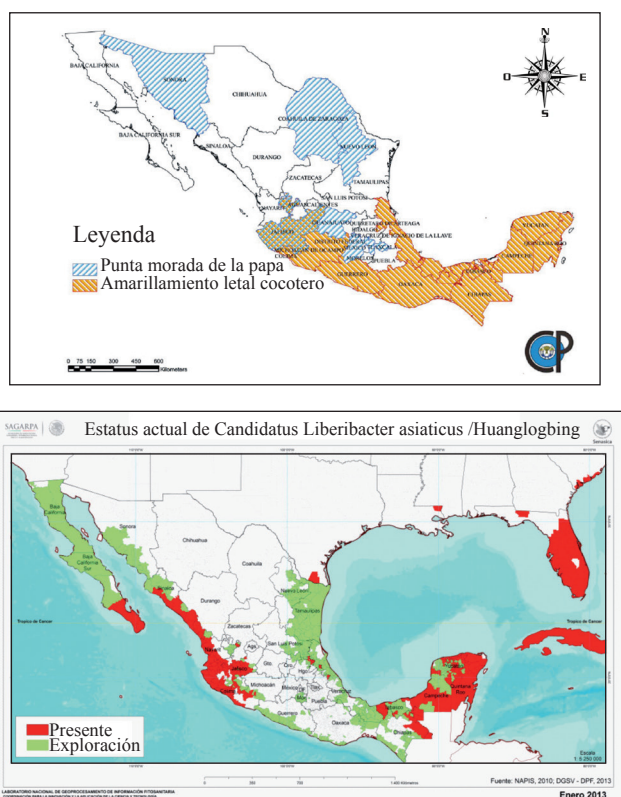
N
O
E
S

BAJA CALIFORNIA
SONORA
CHIHUAHUA
BAJA CALIFORNIA SUR
COAHUILA DE ZARAGOZA
NUEVO LEON
SINALOA
DURANGO
ZACATECAS
TAMAULIPAS
SAN LUIS POTOSI
NAYARIT
AGUASCALIENTES
GUANAJUATO
QUERETARO DE ARTEAGA
HIDALGO
JALISCO
VERACRUZ DE IGNACIO DE LA LLAVE
MICHOACAN DE OCAMPO
DISTRITO FEDERAL
TLAXCALA
MORELOS
PUEBLA
GUERRERO
OAXACA
CHIAPAS
TABASCO
CAMPECHE
YUCATAN
QUINTANA ROO

Leyenda
Punta morada de la papa
Amarillamiento letal cocotero

0 75 150 300 450 600 Kilometers

SAGARPA
Estatus actual de Candidatus Liberibacter asiaticus /Huanglogbing
Senasica

Baja California
Sonora
Chihuahua
Baja California Sur
Coahuila
Durango
Nuevo León
Tamaulipas
Zacatecas
San Luis Potosí
Nayarit
Jalisco
Colima
Michoacán
Guerrero
Oaxaca
Puebla
Veracruz
Tabasco
Chiapas
Campeche
Yucatán
Quintana Roo
Trópico de Cáncer
Trópico de Cáncer

Presente
Exploración

Escala 1: 8 250 000
Fuente: NAPIS, 2010; DGSV - DPF, 2013
LABORATORIO NACIONAL DE GEOPROCESAMIENTO DE INFORMACIÓN FITOSANITARIA
Enero 2013